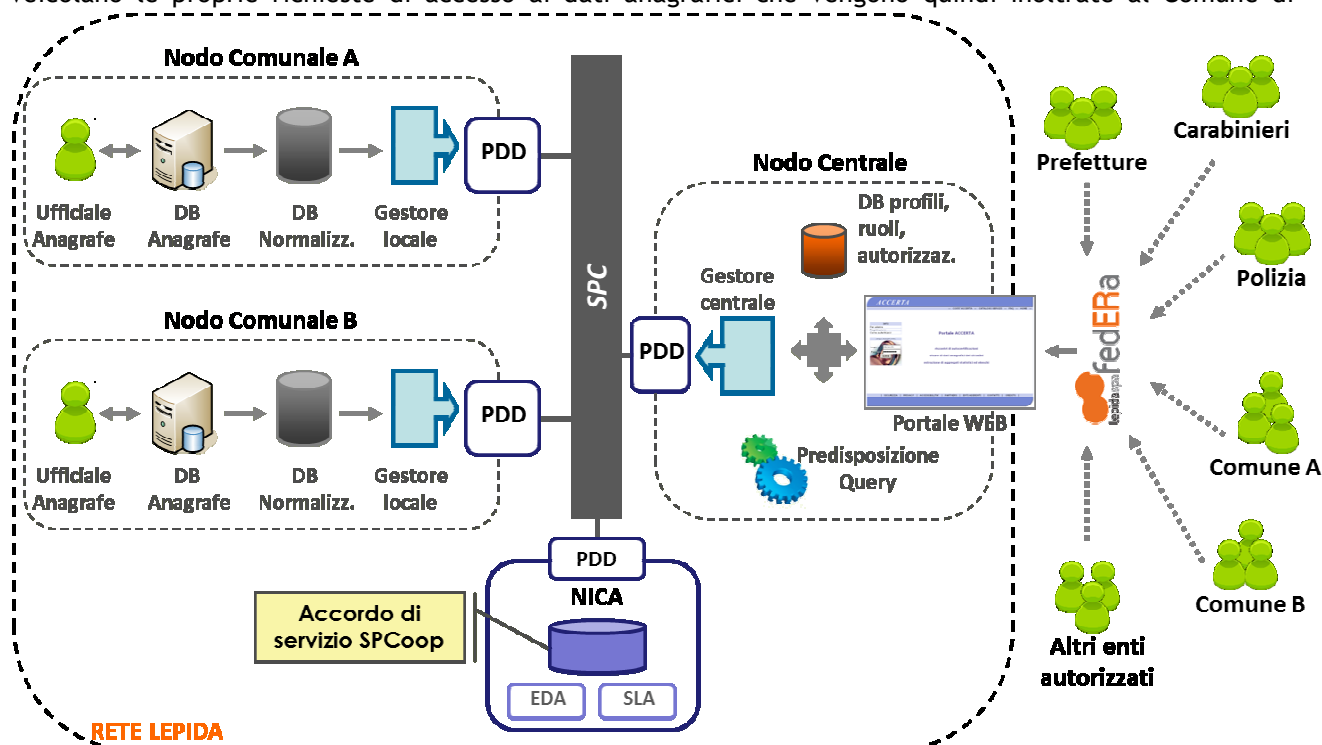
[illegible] le proprie richieste di accesso ai dati anagrafici che vengono quindi inoltrate al Comune di

Nodo Comunale A

Ufficiale Anagrafe

DB Anagrafe

DB Normalizz.

Gestore locale

PDD

SPC

Nodo Comunale B

Ufficiale Anagrafe

DB Anagrafe

DB Normalizz.

Gestore locale

PDD

Nodo Centrale

DB profili, ruoli, autorizzaz.

Gestore centrale

PDD

ACCERTA

Portale ACCERTA

Portale WEB

Predisposizione Query

PDD

NICA

Accordo di servizio SPCoop

EDA

SLA

RETE LEPIDA

Prefetture

Carabinieri

Polizia

fedERa

lepida spa

Comune A

Comune B

Altri enti autorizzati